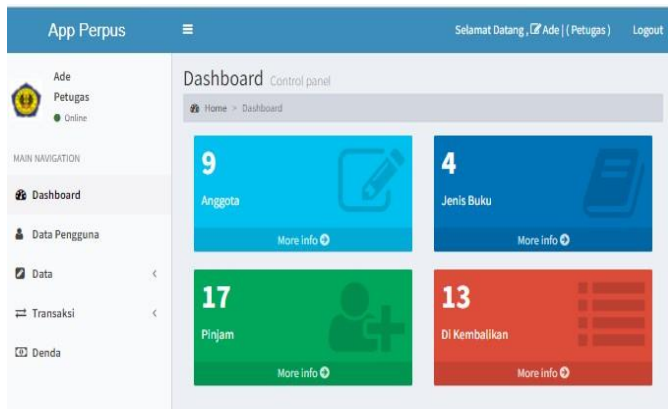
App Perpus

≡

Selamat Datang , Ade | ( Petugas )

Logout

Ade
Petugas
● Online

MAIN NAVIGATION

Dashboard

Data Pengguna

Data

Transaksi

Denda

Dashboard Control panel

Home > Dashboard

9
Anggota
More info

4
Jenis Buku
More info

17
Pinjam
More info

13
Di Kembalikan
More info